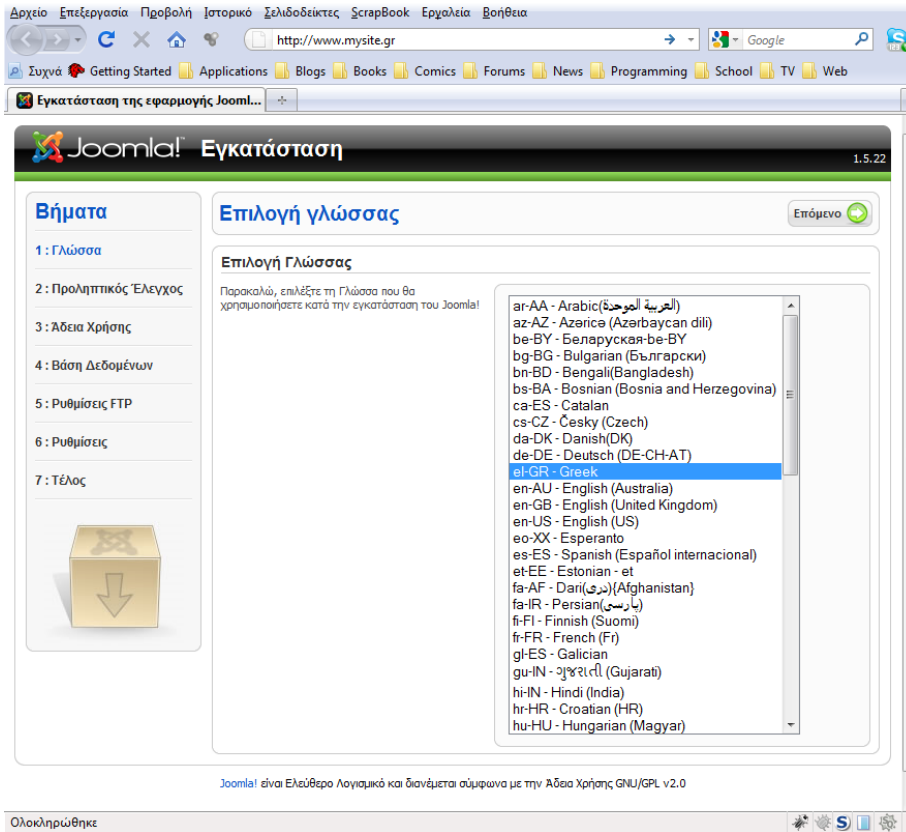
Αρχείο Επεξεργασία Προβολή Ιστορικό Σελιδοδείκτες ScrapBook Εργαλεία Βοήθεια

http://www.mysite.gr

Google

Συχνά Getting Started Applications Blogs Books Comics Forums News Programming School TV Web

Εγκατάσταση της εφαρμογής Jooml...

Joomla! Εγκατάσταση

1.5.22

Βήματα

1 : Γλώσσα

2 : Προληπτικός Έλεγχος

3 : Άδεια Χρήσης

4 : Βάση Δεδομένων

5 : Ρυθμίσεις FTP

6 : Ρυθμίσεις

7 : Τέλος

Επιλογή γλώσσας

Επόμενο

Επιλογή Γλώσσας

Παρακαλώ, επιλέξτε τη Γλώσσα που θα χρησιμοποιήσετε κατά την εγκατάσταση του Joomla!

ar-AA - Arabic(العربية الموحدة)
az-AZ - Azəricə (Azərbaycan dili)
be-BY - Беларуская-be-BY
bg-BG - Bulgarian (Български)
bn-BD - Bengali(Bangladesh)
bs-BA - Bosnian (Bosnia and Herzegovina)
ca-ES - Catalan
cs-CZ - Česky (Czech)
da-DK - Danish(DK)
de-DE - Deutsch (DE-CH-AT)
el-GR - Greek
en-AU - English (Australia)
en-GB - English (United Kingdom)
en-US - English (US)
eo-XX - Esperanto
es-ES - Spanish (Español internacional)
et-EE - Estonian - et
fa-AF - Dari(دری){Afghanistan}
fa-IR - Persian(پارسی)
fi-FI - Finnish (Suomi)
fr-FR - French (Fr)
gl-ES - Galician
gu-IN - ગુજરાતી (Gujarati)
hi-IN - Hindi (India)
hr-HR - Croatian (HR)
hu-HU - Hungarian (Magyar)

Joomla! είναι Ελεύθερο Λογισμικό και διανέμεται σύμφωνα με την Άδεια Χρήσης GNU/GPL v2.0

Ολοκληρώθηκε